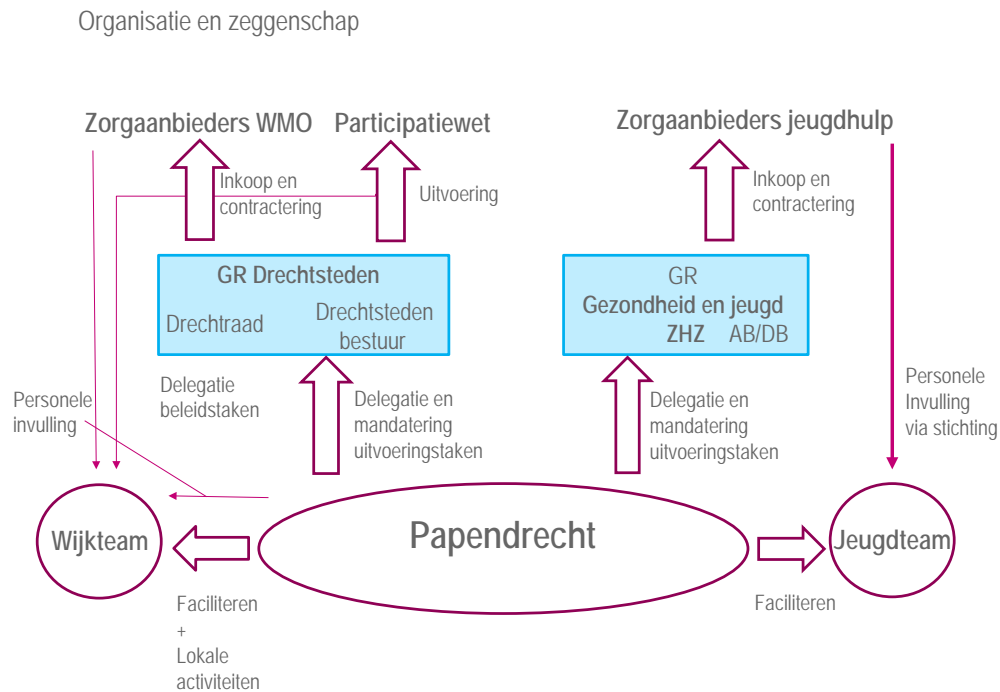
Organisatie en zeggenschap

Zorgaanbieders WMO

Participatiewet

Zorgaanbieders jeugdhulp

Inkoop en contractering

Uitvoering

Inkoop en contractering

GR Drechtsteden

Drechtraad

Drechtsteden bestuur

GR Gezondheid en jeugd ZHZ AB/DB

Personele invulling

Delegatie beleidstaken

Delegatie en mandatering uitvoeringstaken

Delegatie en mandatering uitvoeringstaken

Personele Invulling via stichting

Wijkteam

Papendrecht

Jeugdteam

Faciliteren + Lokale activiteiten

Faciliteren